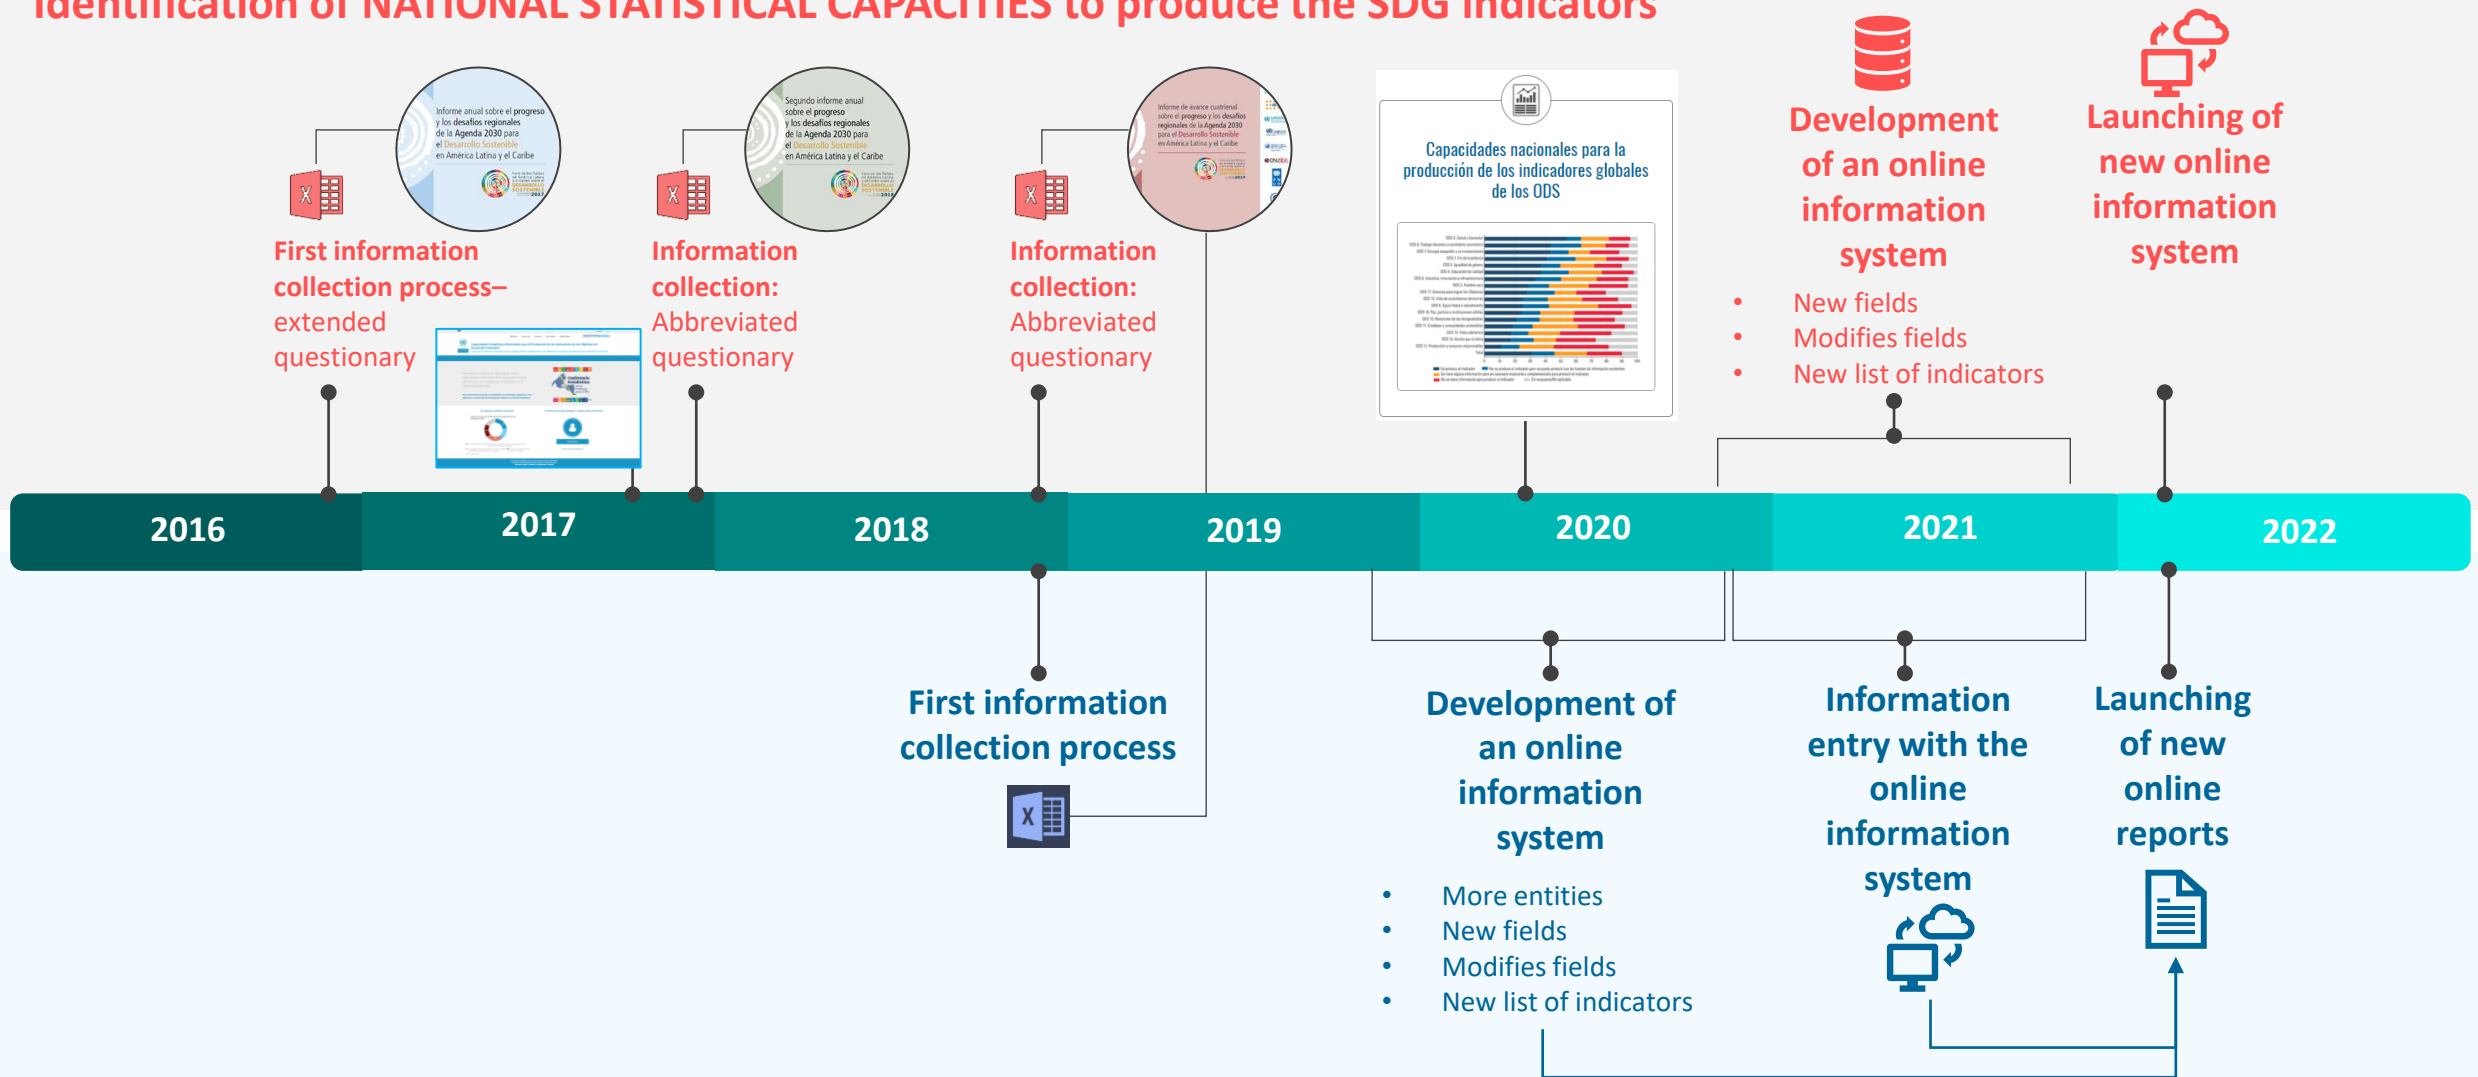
Identification of NATIONAL STATISTICAL CAPACITIES to produce the SDG indicators

Informe anual sobre el progreso y los desafíos regionales de la Agenda 2030 para el Desarrollo Sostenible en América Latina y el Caribe

First information collection process– extended questionnaire

Segundo informe anual sobre el progreso y los desafíos regionales de la Agenda 2030 para el Desarrollo Sostenible en América Latina y el Caribe

Information collection: Abbreviated questionnaire

Informe de avance cuatrienal sobre el progreso y los desafíos regionales de la Agenda 2030 para el Desarrollo Sostenible en América Latina y el Caribe

Information collection: Abbreviated questionnaire

Capacidades nacionales para la producción de los indicadores globales de los ODS

Development of an online information system

- New fields
- Modifies fields
- New list of indicators

Launching of new online information system

2016
2017
2018
2019
2020
2021
2022

First information collection process

Development of an online information system

- More entities
- New fields
- Modifies fields
- New list of indicators

Information entry with the online information system

Launching of new online reports